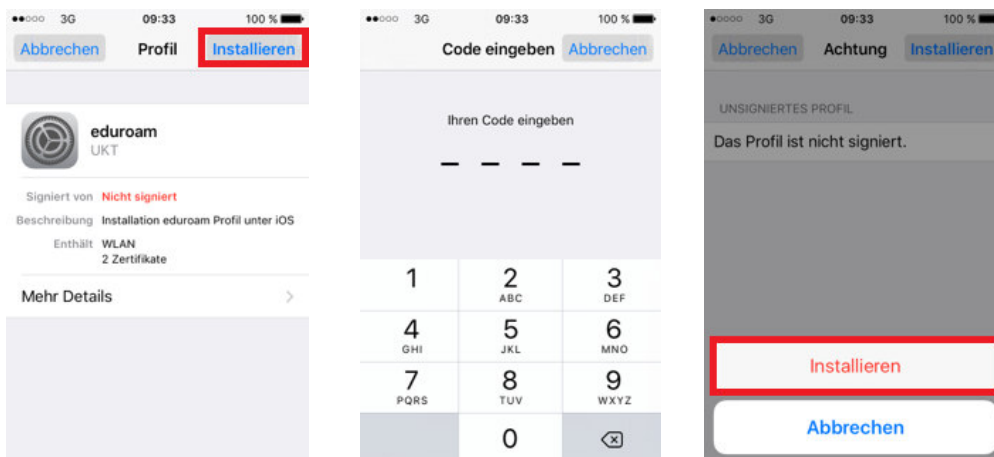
3G 09:33 100 %

Abbrechen Profil Installieren

eduroam
UKT

Signiert von Nicht signiert
Beschreibung Installation eduroam Profil unter iOS
Enthält WLAN
2 Zertifikate

Mehr Details

3G 09:33 100 %

Code eingeben Abbrechen

Ihren Code eingeben

| 1 | 2 ABC | 3 DEF |
|---|---|---|
| 4 GHI | 5 JKL | 6 MNO |
| 7 PQRS | 8 TUV | 9 WXYZ |
| | 0 | |

3G 09:33 100 %

Abbrechen Achtung Installieren

UNSIGNIERTES PROFIL
Das Profil ist nicht signiert.

Installieren

Abbrechen